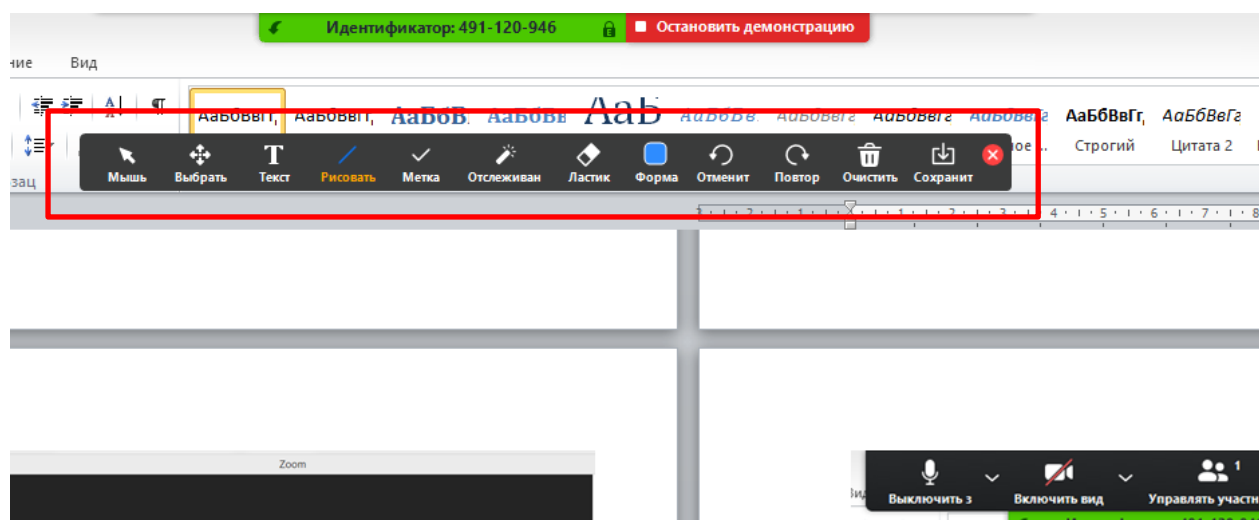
Идентификатор: 491-120-946

Остановить демонстрацию

ние Вид

зац

АаБбВвГг, АаБбВвГг, АаБбВ, АаБбВв, АаБ, АаБбВв, АаБбВвГг, АаБбВвГг, АаБбВвГг, АаБбВвГг, АаБбВеГг

ное... Строгий Цитата 2

Мышь Выбрать Текст Рисовать Метка Отслеживан Ластик Форма Отменит Повтор Очистить Сохранит

1 · 2 · 1 · 1 · 1 · 2 · 3 · 4 · 5 · 6 · 7 · 8

Zoom

Вид

Выключить з Включить вид Управлять участн 1